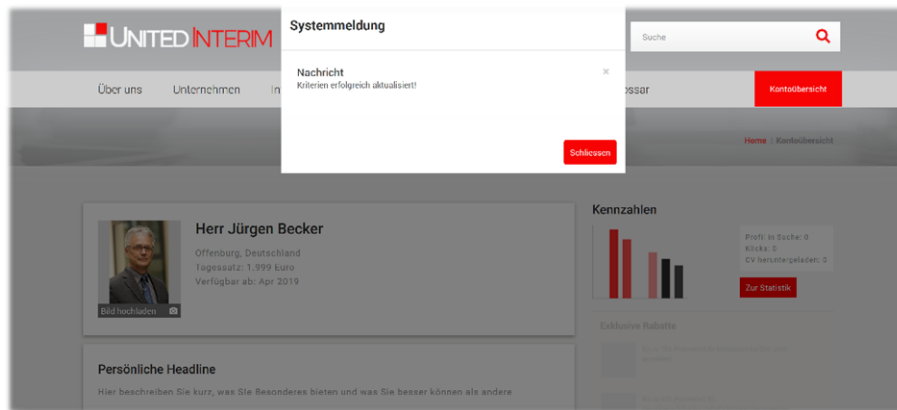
UNITED INTERIM

Suche

Über uns Unternehmen In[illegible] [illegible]sser

Kontoübersicht

Systemmeldung

Nachricht
Kriterien erfolgreich aktualisiert!

×

Schliessen

Home | Kontoübersicht

Herr Jürgen Becker

Offenburg, Deutschland
Tagessatz: 1.999 Euro
Verfügbar ab: Apr 2019

Bild hochladen

Kennzahlen

Profil in Suche: 0
Klicks: 0
CV heruntergeladen: 0

Zur Statistik

Exklusive Rabatte

Persönliche Headline

Hier beschreiben Sie kurz, was Sie Besonderes bieten und was Sie besser können als andere